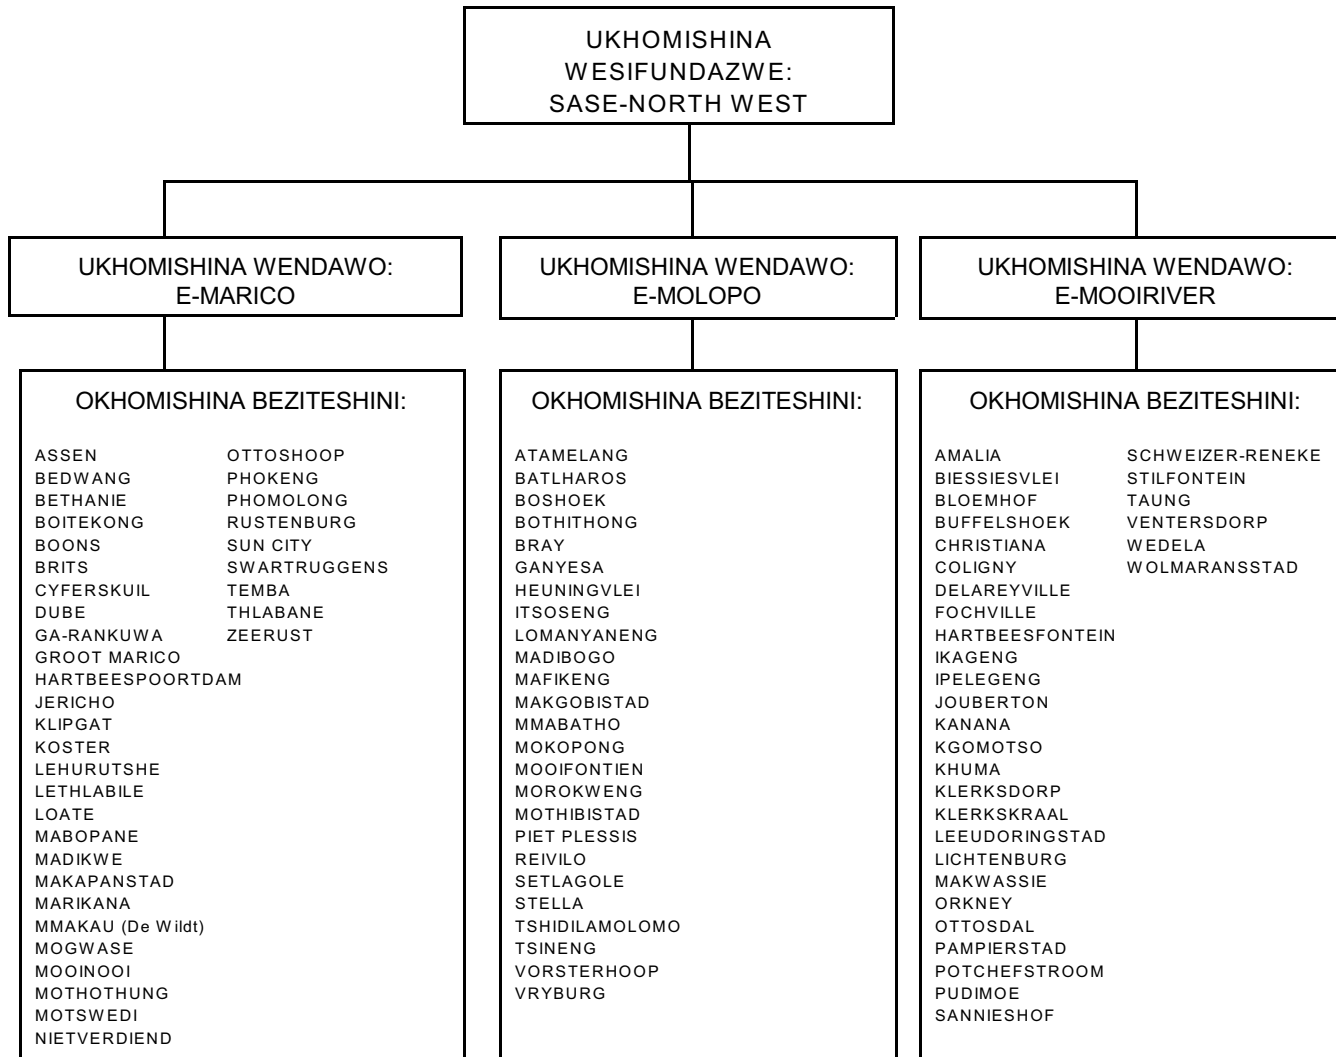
UKHOMISHINA WESIFUNDAZWE: SASE-NORTH WEST

UKHOMISHINA WENDAWO: E-MARICO

OKHOMISHINA BEZITESHINI:

ASSEN
BEDWANG
BETHANIE
BOITEKONG
BOONS
BRITS
CYFERSKUIL
DUBE
GA-RANKUWA
GROOT MARICO
HARTBEESPOORTDAM
JERICHO
KLIPGAT
KOSTER
LEHURUTSHE
LETHLABILE
LOATE
MABOPANE
MADIKWE
MAKAPANSTAD
MARIKANA
MMAKAU (De Wildt)
MOGWASE
MOOINOOI
MOTHOTHUNG
MOTSWEDI
NIETVERDIEND

OTTOSHOOP
PHOKENG
PHOMOLONG
RUSTENBURG
SUN CITY
SWARTRUGGENS
TEMBA
THLABANE
ZEERUST

UKHOMISHINA WENDAWO: E-MOLOPO

OKHOMISHINA BEZITESHINI:

ATAMELANG
BATLHAROS
BOSHOEK
BOTHITHONG
BRAY
GANYESA
HEUNINGVLEI
ITSOSENG
LOMANYANENG
MADIBOGO
MAFIKENG
MAKGOBISTAD
MMABATHO
MOKOPONG
MOOIFONTIEN
MOROKWENG
MOTHIBISTAD
PIET PLESSIS
REIVILO
SETLAGOLE
STELLA
TSHIDILAMOLOMO
TSINENG
VORSTERHOOP
VRYBURG

UKHOMISHINA WENDAWO: E-MOOIRIVER

OKHOMISHINA BEZITESHINI:

AMALIA
BIESSIESVLEI
BLOEMHOF
BUFFELSHOEK
CHRISTIANA
COLIGNY
DELAREYVILLE
FOCHVILLE
HARTBEESFONTEIN
IKAGENG
IPELEGENG
JOUBERTON
KANANA
KGOMOTSO
KHUMA
KLERKSDORP
KLERKSKRAAL
LEEUDORINGSTAD
LICHTENBURG
MAKWASSIE
ORKNEY
OTTOSDAL
PAMPIERSTAD
POTCHEFSTROOM
PUDIMOE
SANNIESHOF

SCHWEIZER-RENEKE
STILFONTEIN
TAUNG
VENTERSDORP
WEDELA
WOLMARANSSTAD